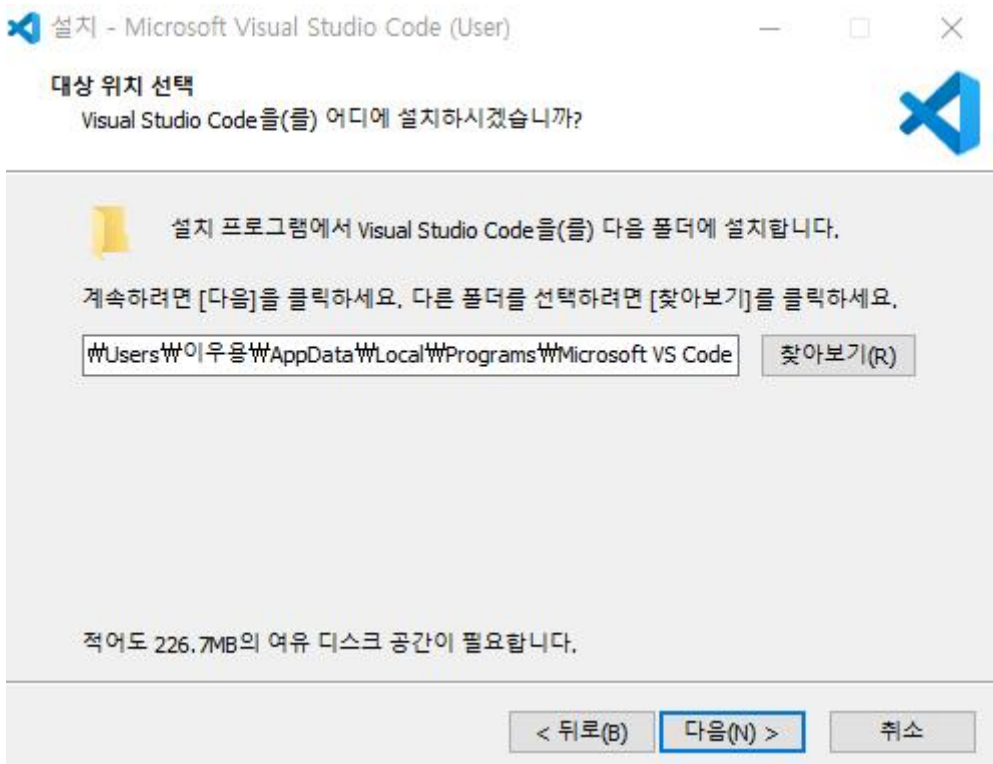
설치 - Microsoft Visual Studio Code (User)

대상 위치 선택
Visual Studio Code을(를) 어디에 설치하시겠습니까?

설치 프로그램에서 Visual Studio Code을(를) 다음 폴더에 설치합니다.

계속하려면 [다음]을 클릭하세요. 다른 폴더를 선택하려면 [찾아보기]를 클릭하세요.

₩Users₩이우용₩AppData₩Local₩Programs₩Microsoft VS Code

찾아보기(R)

적어도 226.7MB의 여유 디스크 공간이 필요합니다.

< 뒤로(B)
다음(N) >
취소